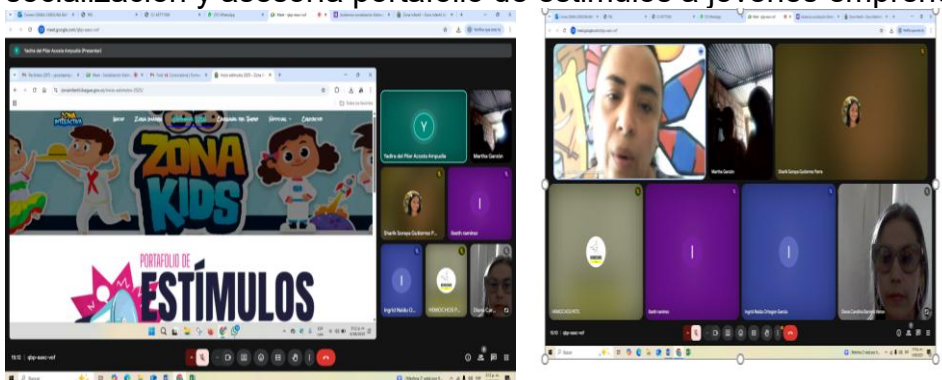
socialización y asesoría portafolio de estímulos a jóvenes empren

Yadira del Pilar Acosta Ampudia (Presentar)

ZONA KIDS

PORTAFOLIO DE ESTÍMULOS

Y

Yadira del Pilar Acosta Ampudia

Martha Garzón

Sharith Soraya Gutierrez P...

Ibeth ramirez

Ingrid Natalia O...

Martha Garzón

Sharith Soraya Gutierrez Parra

Ibeth ramirez

Ingrid Natalia Ortegon Garcia

Diana Carolina Garzón Pérez